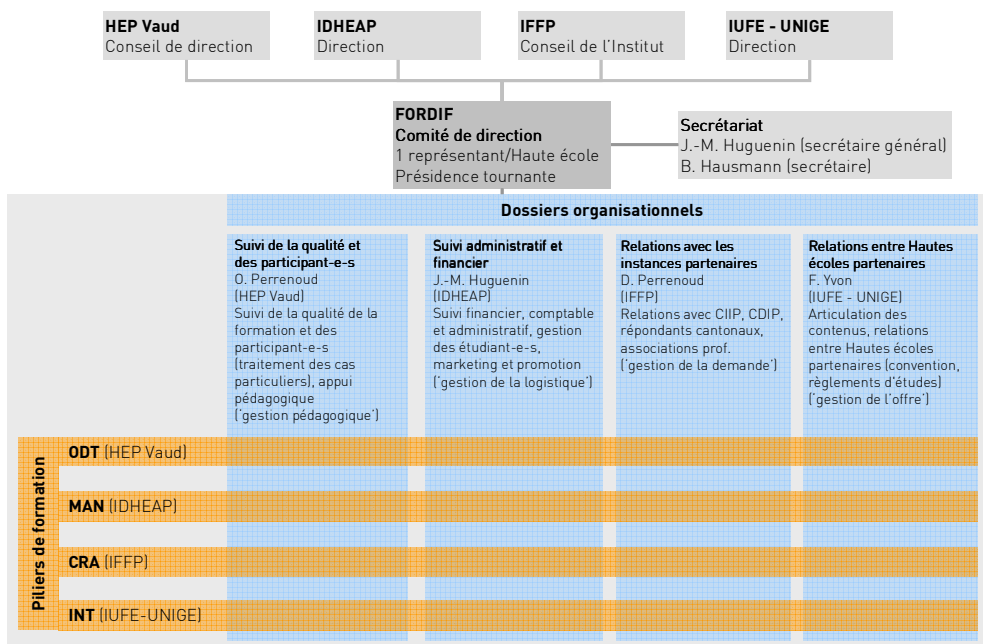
**HEP Vaud**
Conseil de direction

**IDHEAP**
Direction

**IFFP**
Conseil de l'Institut

**IUFE - UNIGE**
Direction

**FORDIF**
**Comité de direction**
1 représentant/Haute école
Présidence tournante

Secrétariat
J.-M. Huguenin (secrétaire général)
B. Hausmann (secrétaire)

**Dossiers organisationnels**

**Suivi de la qualité et des participant-e-s**
O. Perrenoud
(HEP Vaud)
Suivi de la qualité de la formation et des participant-e-s (traitement des cas particuliers), appui pédagogique ('gestion pédagogique')

**Suivi administratif et financier**
J.-M. Huguenin
(IDHEAP)
Suivi financier, comptable et administratif, gestion des étudiant-e-s, marketing et promotion ('gestion de la logistique')

**Relations avec les instances partenaires**
D. Perrenoud
(IFFP)
Relations avec CIIP, CDIP, répondants cantonaux, associations prof. ('gestion de la demande')

**Relations entre Hautes écoles partenaires**
F. Yvon
(IUFE - UNIGE)
Articulation des contenus, relations entre Hautes écoles partenaires (convention, règlements d'études) ('gestion de l'offre')

**Piliers de formation**

**ODT** (HEP Vaud)

**MAN** (IDHEAP)

**CRA** (IFFP)

**INT** (IUFE-UNIGE)